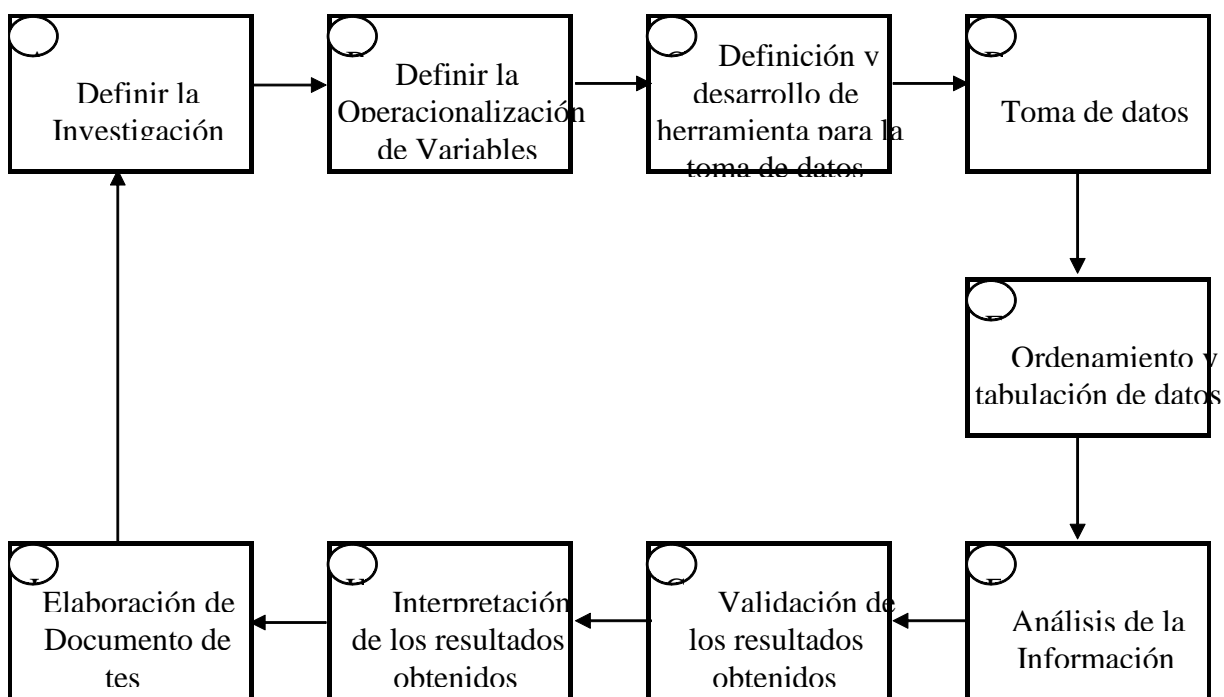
Definir la Investigación

Definir la Operacionalización de Variables

Definición y desarrollo de herramienta para la toma de datos

Toma de datos

Ordenamiento y tabulación de datos

Análisis de la Información

Validación de los resultados obtenidos

Interpretación de los resultados obtenidos

Elaboración de Documento de tes